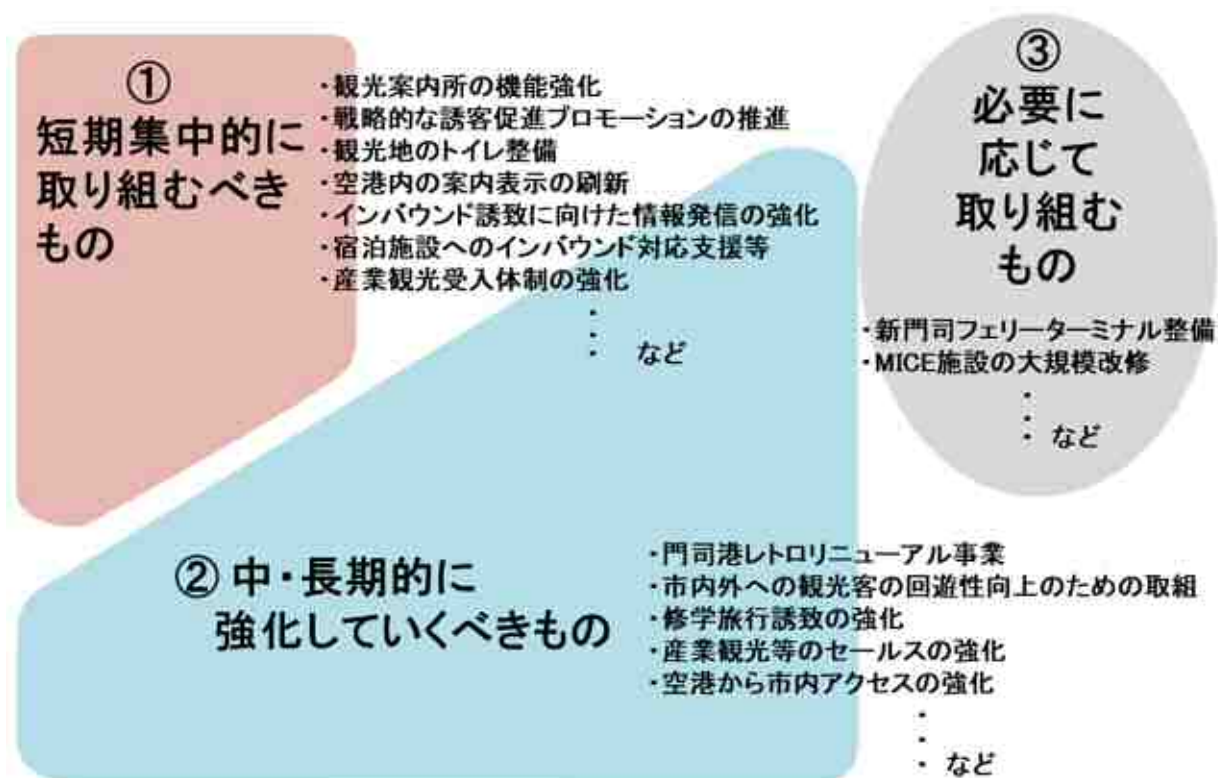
①
短期集中的に取り組むべきもの

・観光案内所の機能強化
・戦略的な誘客促進プロモーションの推進
・観光地のトイレ整備
・空港内の案内表示の刷新
・インバウンド誘致に向けた情報発信の強化
・宿泊施設へのインバウンド対応支援等
・産業観光受入体制の強化
・
・
・　など

③
必要に応じて取り組むもの

・新門司フェリーターミナル整備
・MICE施設の大規模改修
・
・
・　など

② 中・長期的に強化していくべきもの

・門司港レトロリニューアル事業
・市内外への観光客の回遊性向上のための取組
・修学旅行誘致の強化
・産業観光等のセールスの強化
・空港から市内アクセスの強化
・
・
・　など